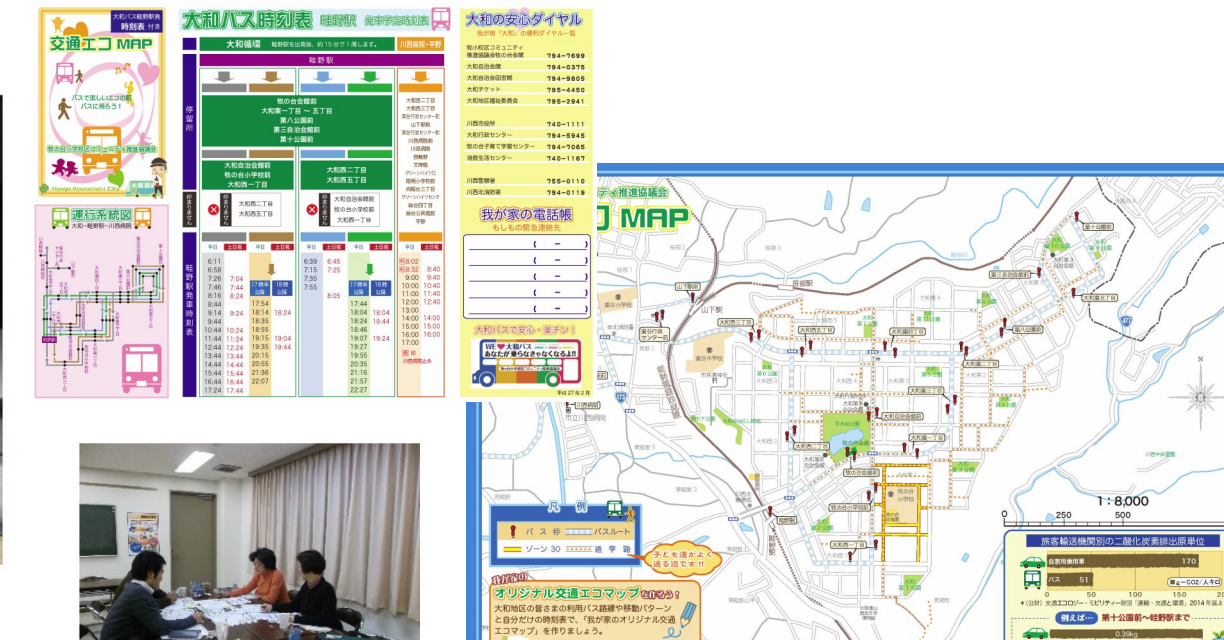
大和バス畦野駅発 時刻表 付き

交通エコMAP

バスで楽しいエコの輪 バスに乗ろう!

牧の台小学校区コミュニティ推進協議会

Hyogo Kawanishi City

運行系統図

大和~畦野駅・川西病院

大和バス時刻表 畦野駅 発車予定時刻表

大和循環 畦野駅を出発後、約15分で1周します。

川西病院・平野

畦野駅

停留所

牧の台会館前
大和東一丁目 ~ 五丁目
第八公園前
第三自治会館前
第十公園前

大和自治会館前
牧の台小学校前
大和西一丁目

大和西二丁目
大和西五丁目

大和西一丁目
大和西二丁目

大和自治会館前
牧の台小学校前
大和西一丁目

大和西二丁目
大和西三丁目
東谷行政センター前
山下駅前
東谷行政センター前
川西病院前
川西病院
西畦野
文殊橋
グリーンハイツ北
和光中学校前
向陽台五丁目
グリーンハイツセンター
向陽台四丁目
鼓台公民館前
平野

畦野駅発車時刻表

平日 土日祝

| 平日 | 土日祝 | 平日 | 土日祝 | 平日 | 土日祝 | 平日 | 土日祝 | 平日 | 土日祝 |
|---|---|---|---|---|---|---|---|---|---|
| 6:11 | | | | 6:39 | 6:45 | | | 平8:02 | |
| 6:58 | 7:04 | | | 7:15 | 7:25 | | | 平8:32 | 8:40 |
| 7:26 | 7:44 | | | 7:35 | | | | 9:00 | 9:40 |
| 7:46 | 8:24 | | | 7:55 | 8:05 | | | 10:00 | 10:40 |
| 8:16 | | 17:54 | | | | 17:44 | | 11:00 | 11:40 |
| 8:44 | 9:24 | 18:14 | 18:24 | | | 18:04 | 18:04 | 12:00 | 12:40 |
| 9:14 | | 18:35 | | | | 18:24 | 18:44 | 13:00 | |
| 9:44 | 10:24 | 18:55 | 19:04 | | | 18:46 | | 14:00 | 14:00 |
| 10:44 | 11:24 | 19:15 | 19:44 | | | 19:07 | 19:24 | 15:00 | 15:00 |
| 11:44 | 12:24 | 19:35 | | | | 19:27 | | 16:00 | 16:00 |
| 12:44 | 13:44 | 20:15 | | | | 19:55 | | 17:00 | |
| 13:44 | 14:44 | 20:55 | | | | 20:35 | | | |
| 14:44 | 15:44 | 21:36 | | | | 21:16 | | | |
| 15:44 | 16:44 | 22:07 | | | | 21:57 | | | |
| 16:44 | 17:44 | | | | | 22:27 | | | |
| 17:24 | | | | | | | | | |

大和の安心ダイヤル
我が街「大和」の便利ダイヤル一覧

牧の台小学校区コミュニティ推進協議会牧の台会館 794-7699
大和自治会館 794-0375
大和自治会館前 794-9805
大和チケット 795-4450
大和地区福祉委員会 795-2941

川西市役所 740-1111
東谷行政センター 794-5945
牧の台子育て学習センター 794-7065
消費生活センター 740-1167

川西警察署 755-0110
川西北消防署 794-0119

我が家の電話帳
もしもの緊急連絡先

大和バスで安心・楽チン!

WE♥大和バス あなたが乗らなきゃなくなるよ!!

平成27年2月

MAP

ティ推進協議会

畦野駅
山下駅
東谷小学校
牧の台小学校
大和自治会館前
大和西一丁目
大和西二丁目
大和東一丁目
第十公園前
第八公園前
第三自治会館前
牧の台会館前
牧の台小学校前
川西病院

1:8,000
0 250 500

凡例
バス停 バスルート
ゾーン30 通学路

子どもを道がよく通る道です!!

オリジナル交通エコマップを作ろう!
大和地区の皆さまの利用バス路線や移動パターンと自分だけの時刻表で、「我が家のオリジナル交通エコマップ」を作りましょう。

旅客輸送機関別の二酸化炭素排出原単位
自家用乗用車 170
バス 51
単位=CO2/人キロ
(公財)交通エコロジー・モビリティー財団「運輸・交通と環境」2014年版より

例えば… 第十公園前～畦野駅まで
0.39kg